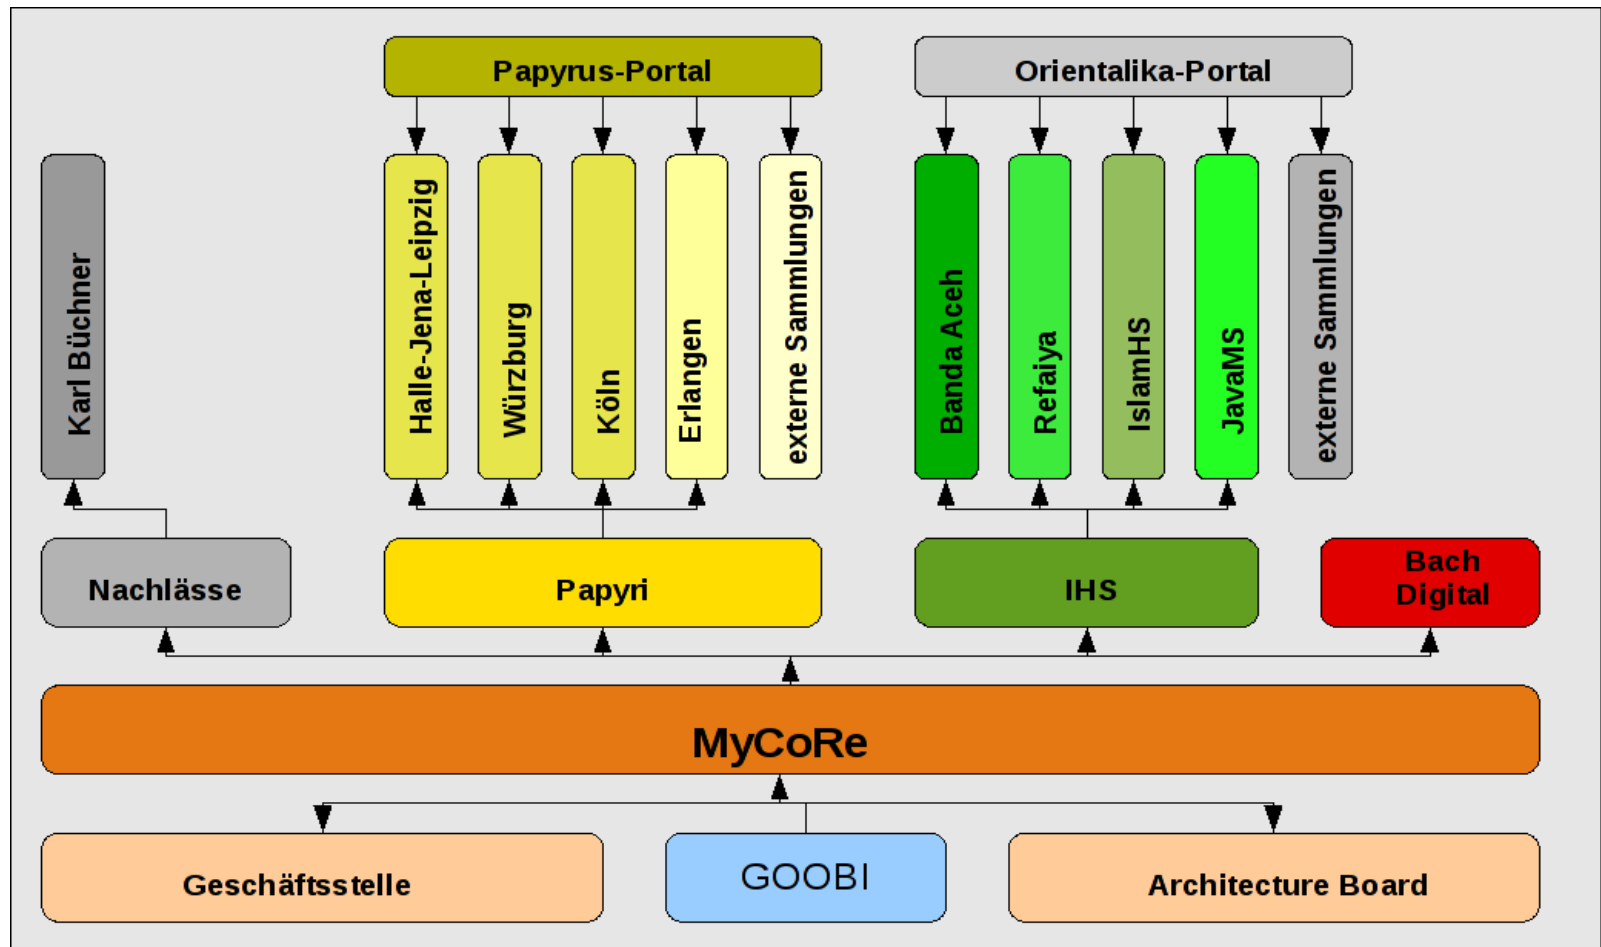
Papyrus-Portal

Orientalika-Portal

Karl Büchner

Halle-Jena-Leipzig

Würzburg

Köln

Erlangen

externe Sammlungen

Banda Aceh

Refaiya

IslamHS

JavaMS

externe Sammlungen

Nachlässe

Papyri

IHS

Bach Digital

MyCoRe

Geschäftsstelle

GOOBI

Architecture Board